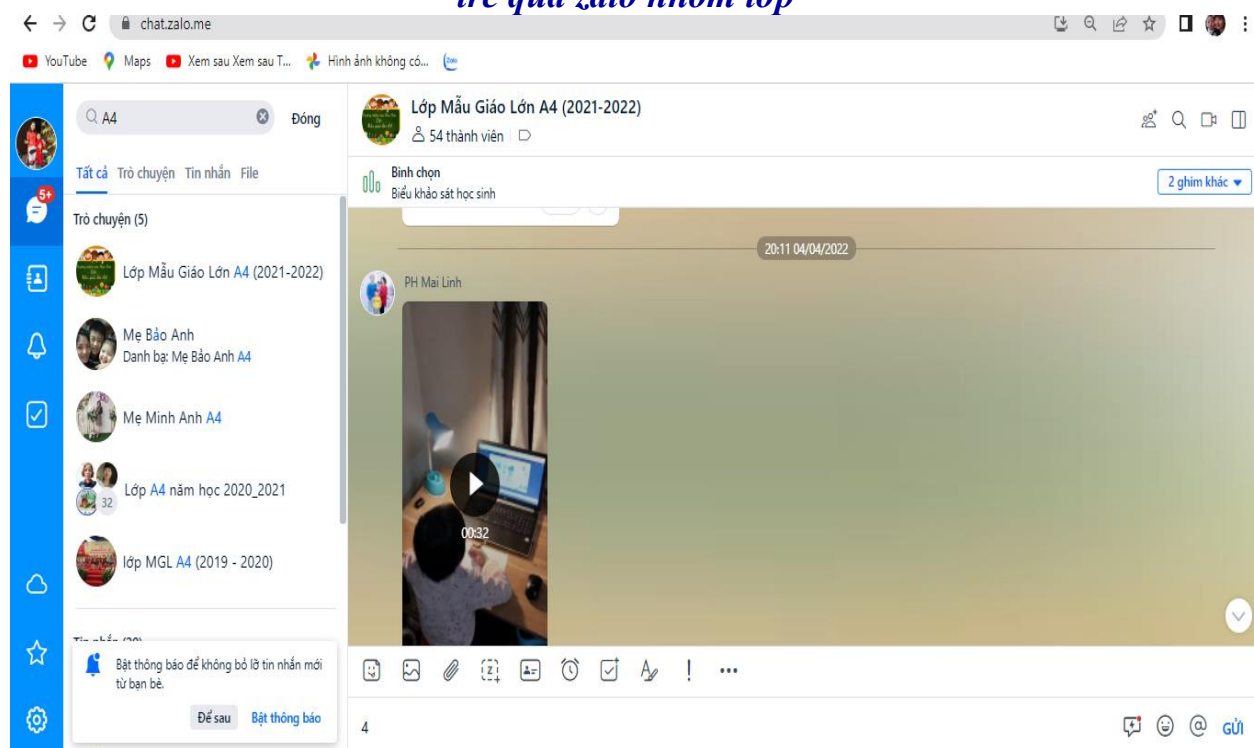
trẻ qua zalo nhóm lớp

chat.zalo.me

YouTube Maps Xem sau Xem sau T... Hình ảnh không có...

A4 Đóng

Tất cả Trò chuyện Tin nhắn File

Trò chuyện (5)

Lớp Mẫu Giáo Lớn A4 (2021-2022)

Mẹ Bảo Anh
Danh bạ: Mẹ Bảo Anh A4

Mẹ Minh Anh A4

Lớp A4 năm học 2020_2021

32

lớp MGL A4 (2019 - 2020)

Tin nhắn (20)

Bật thông báo để không bỏ lỡ tin nhắn mới từ bạn bè.

Để sau Bật thông báo

5+

Lớp Mẫu Giáo Lớn A4 (2021-2022)
54 thành viên

Bình chọn
Biểu khảo sát học sinh

2 ghim khác

20:11 04/04/2022

PH Mai Linh

00:32

4

GỬI